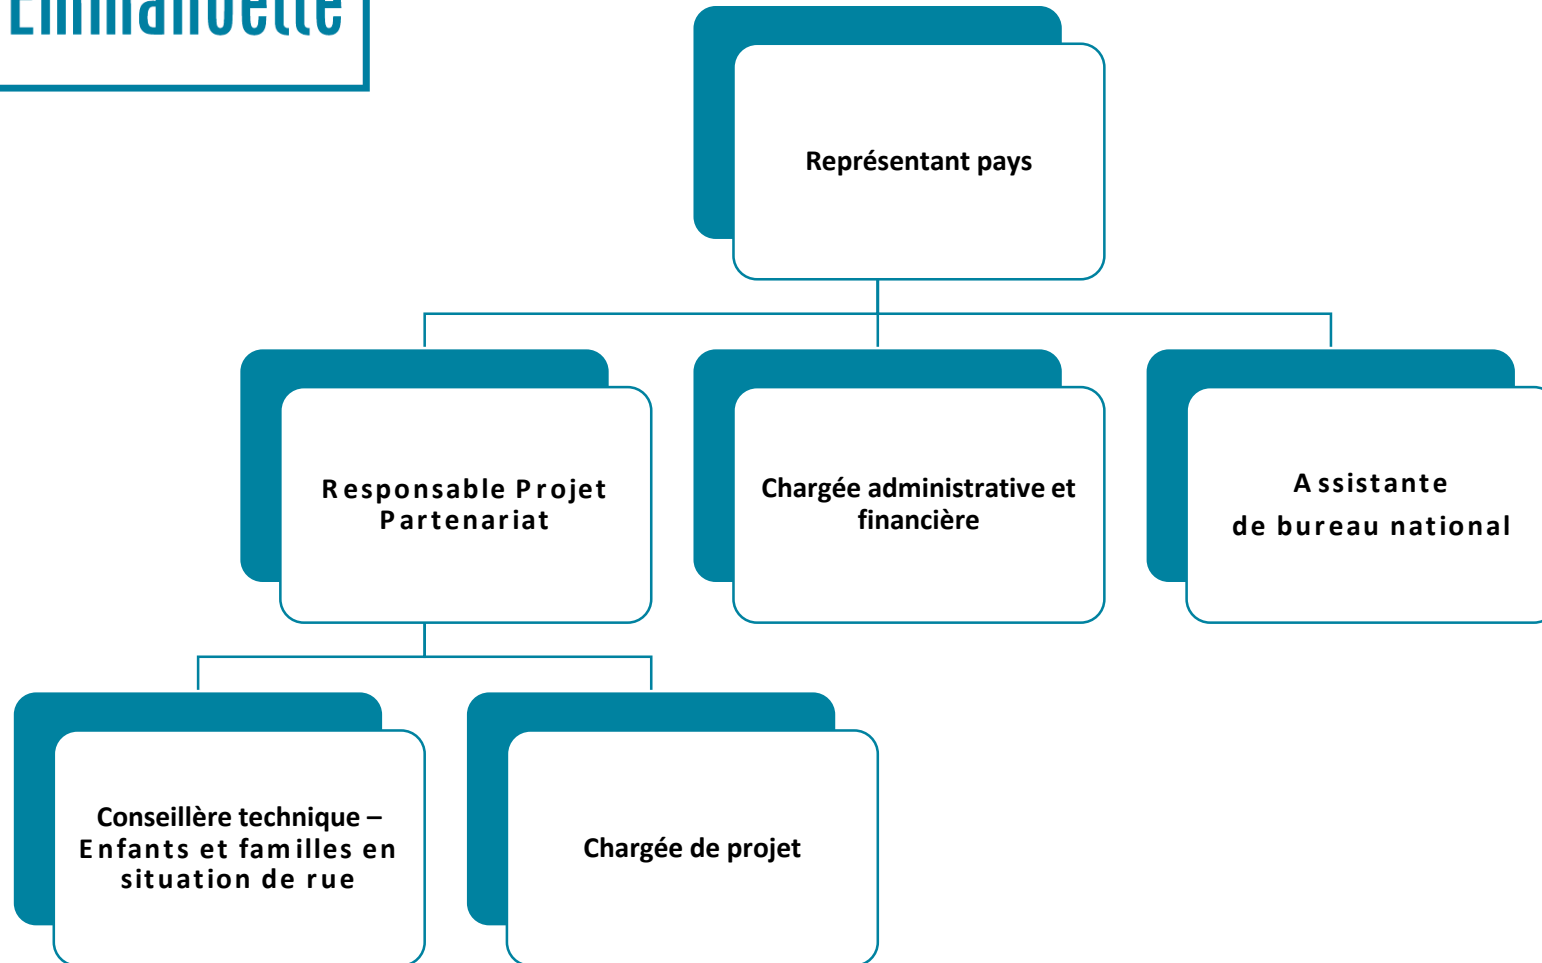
Emmanuelle

Représentant pays

Responsable Projet Partenariat

Chargée administrative et financière

Assistante de bureau national

Conseillère technique – Enfants et familles en situation de rue

Chargée de projet